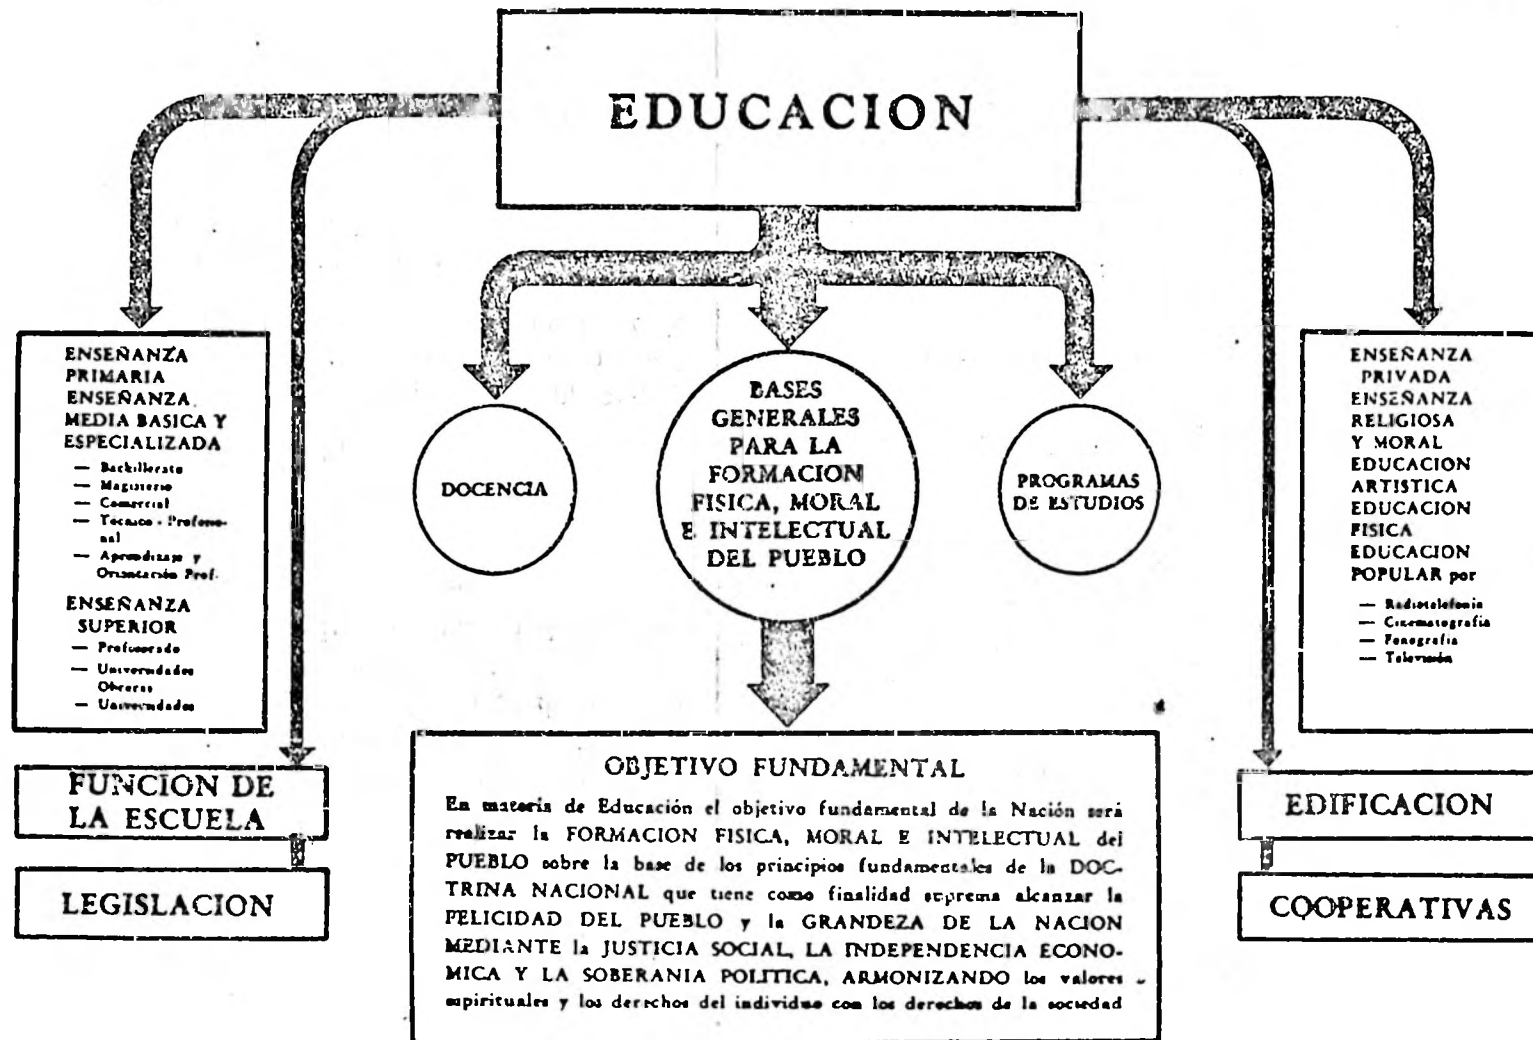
EDUCACION

ENSEÑANZA PRIMARIA
ENSEÑANZA MEDIA BASICA Y ESPECIALIZADA
— Bachillerato
— Magisterio
— Comercial
— Tecnico - Profesional
— Aprendizaje y Orientación Prof.
ENSEÑANZA SUPERIOR
— Profesorado
— Universidades Obreras
— Universidades

FUNCION DE LA ESCUELA

LEGISLACION

DOCENCIA

BASES GENERALES PARA LA FORMACION FISICA, MORAL E INTELECTUAL DEL PUEBLO

PROGRAMAS DE ESTUDIOS

OBJETIVO FUNDAMENTAL

En materia de Educación el objetivo fundamental de la Nación será realizar la FORMACION FISICA, MORAL E INTELECTUAL del PUEBLO sobre la base de los principios fundamentales de la DOCTRINA NACIONAL que tiene como finalidad suprema alcanzar la FELICIDAD DEL PUEBLO y la GRANDEZA DE LA NACION MEDIANTE la JUSTICIA SOCIAL, LA INDEPENDENCIA ECONOMICA Y LA SOBERANIA POLITICA, ARMONIZANDO los valores espirituales y los derechos del individuo con los derechos de la sociedad

ENSEÑANZA PRIVADA
ENSEÑANZA RELIGIOSA Y MORAL
EDUCACION ARTISTICA
EDUCACION FISICA
EDUCACION POPULAR por
— Radiotelefonia
— Cinematografia
— Fonografia
— Television

EDIFICACION

COOPERATIVAS